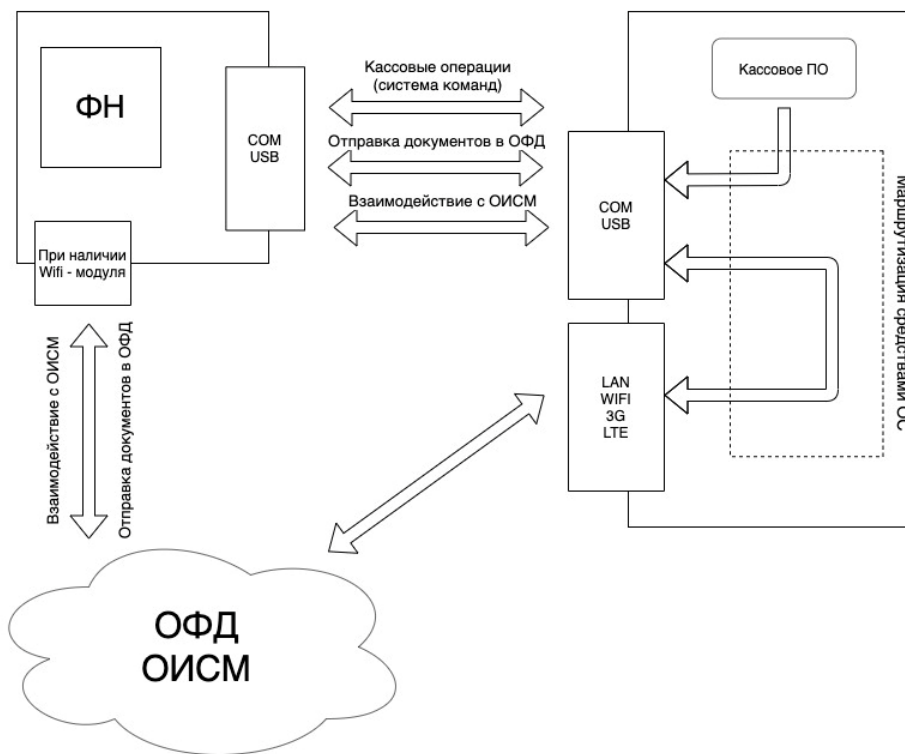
ФН

COM
USB

При наличии
Wifi - модуля

Кассовые операции
(система команд)

Отправка документов в ОФД

Взаимодействие с ОИСМ

Кассовое ПО

COM
USB

LAN
WIFI
3G
LTE

Маршрутизация средствами ОС

Взаимодействие с ОИСМ

Отправка документов в ОФД

ОФД
ОИСМ